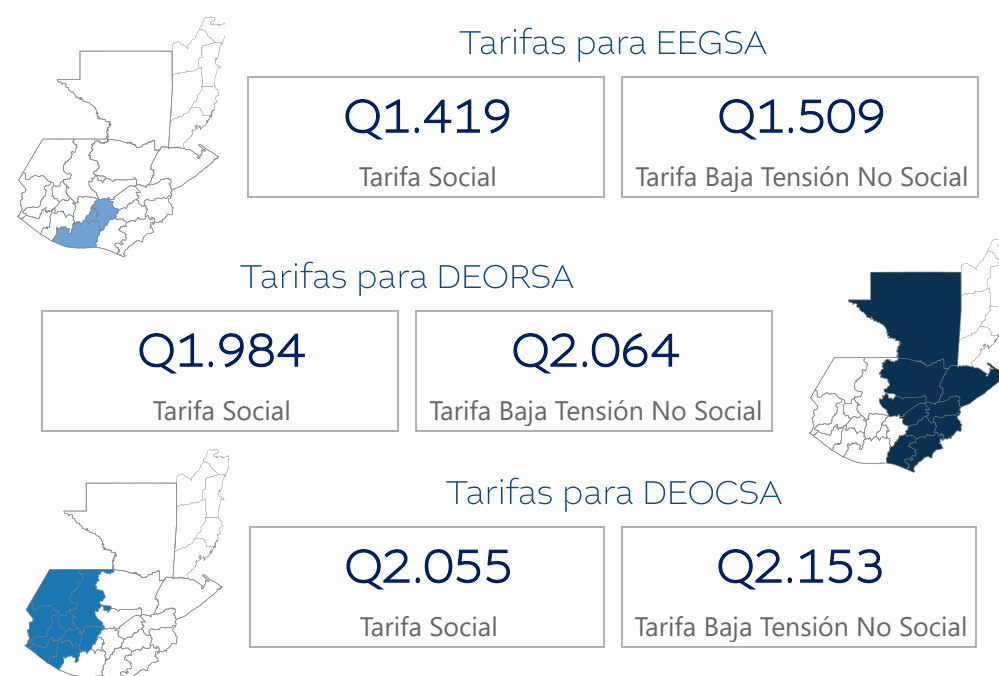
Tarifas para EEGSA

Q1.419
Tarifa Social

Q1.509
Tarifa Baja Tensión No Social

Tarifas para DEORSA

Q1.984
Tarifa Social

Q2.064
Tarifa Baja Tensión No Social

Tarifas para DEOCSA

Q2.055
Tarifa Social

Q2.153
Tarifa Baja Tensión No Social